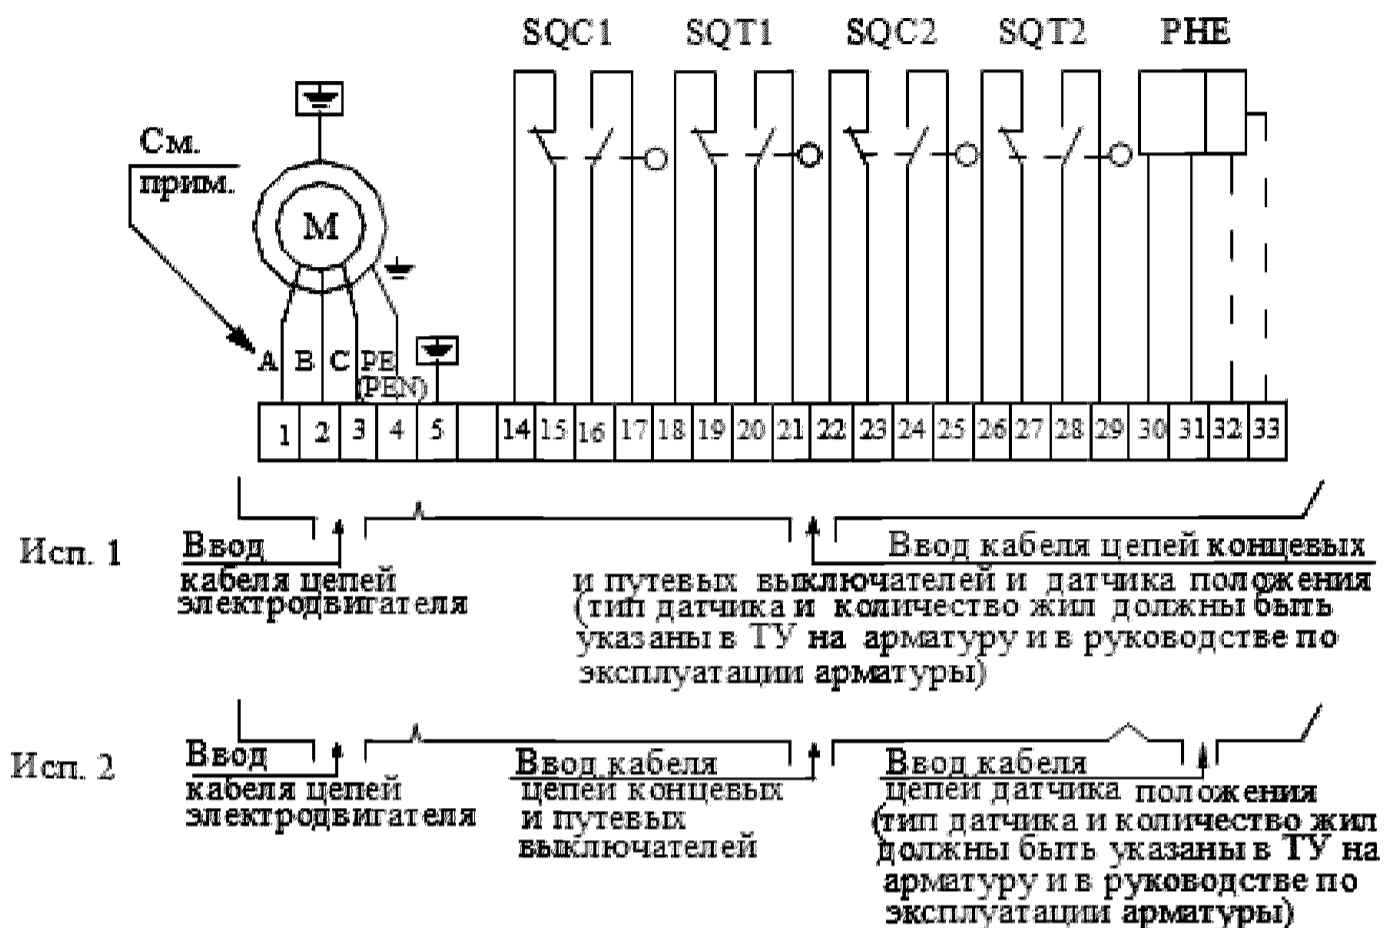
SQC1 SQT1 SQC2 SQT2 PHE

См. прим.

M

A B C PE (PEN)

| 1 | 2 | 3 | 4 | 5 | | 14 | 15 | 16 | 17 | 18 | 19 | 20 | 21 | 22 | 23 | 24 | 25 | 26 | 27 | 28 | 29 | 30 | 31 | 32 | 33 |
|---|---|---|---|---|---|---|---|---|---|---|---|---|---|---|---|---|---|---|---|---|---|---|---|---|---|

Исп. 1

Ввод кабеля цепей электродвигателя

Ввод кабеля цепей концевых и путевых выключателей и датчика положения (тип датчика и количество жил должны быть указаны в ТУ на арматуру и в руководстве по эксплуатации арматуры)

Исп. 2

Ввод кабеля цепей электродвигателя

Ввод кабеля цепей концевых и путевых выключателей

Ввод кабеля цепей датчика положения (тип датчика и количество жил должны быть указаны в ТУ на арматуру и в руководстве по эксплуатации арматуры)